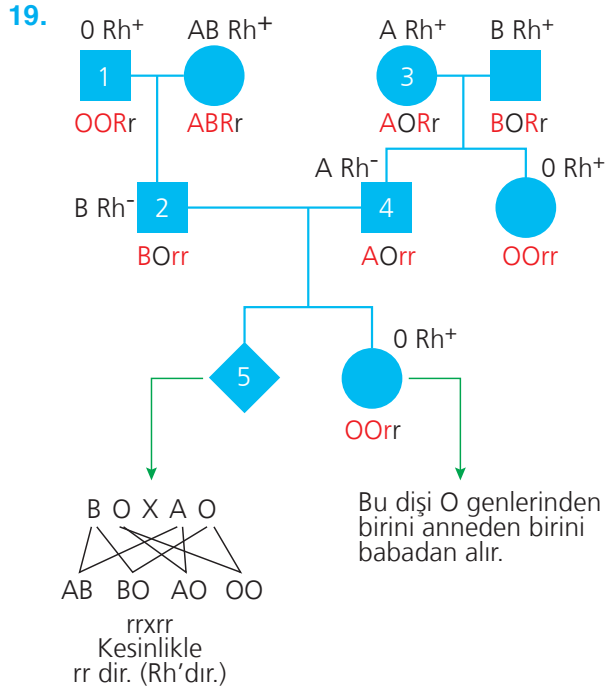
19.

0 Rh⁺ 1 OORr

AB Rh⁺ ABRr

A Rh⁺ 3 AORr

B Rh⁺ BORr

B Rh⁻ 2 BOrr

A Rh⁻ 4 AOrr

0 Rh⁺ OOrr

5

0 Rh⁺ OORr

B O X A O

AB BO AO OO

rrxrr
Kesinlikle
rr dir. (Rh'dır.)

Bu dişi O genlerinden birini anneden birini babadan alır.